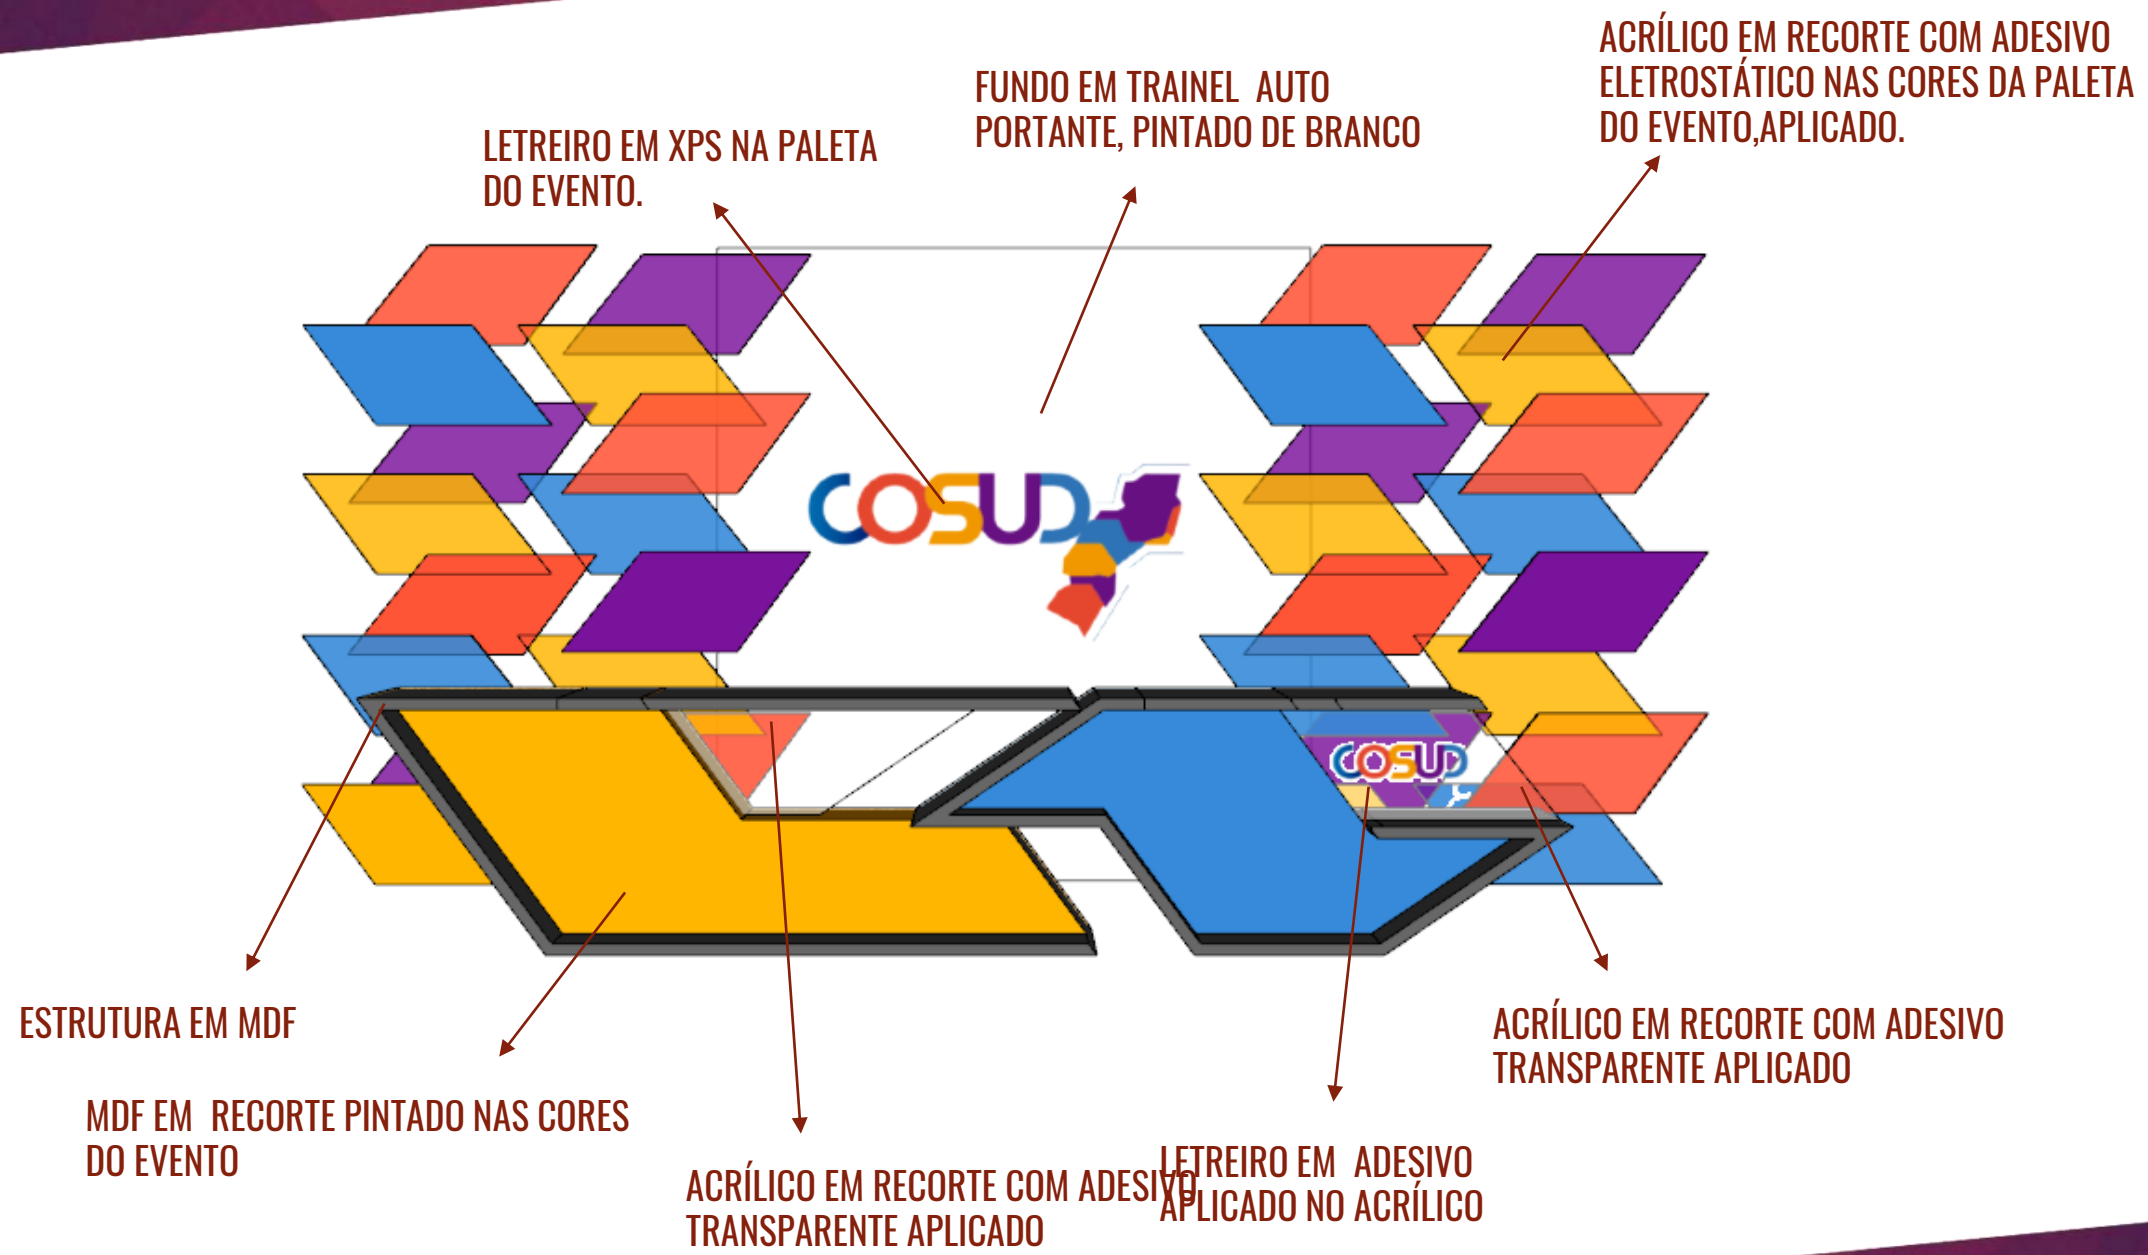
ACRÍLICO EM RECORTE COM ADESIVO ELETROSTÁTICO NAS CORES DA PALETA DO EVENTO,APLICADO.

FUNDO EM TRAINEL AUTO PORTANTE, PINTADO DE BRANCO

LETREIRO EM XPS NA PALETA DO EVENTO.

COSUD

COSUD

ESTRUTURA EM MDF

MDF EM RECORTE PINTADO NAS CORES DO EVENTO

ACRÍLICO EM RECORTE COM ADESIVO TRANSPARENTE APLICADO

LETREIRO EM ADESIVO APLICADO NO ACRÍLICO

ACRÍLICO EM RECORTE COM ADESIVO TRANSPARENTE APLICADO